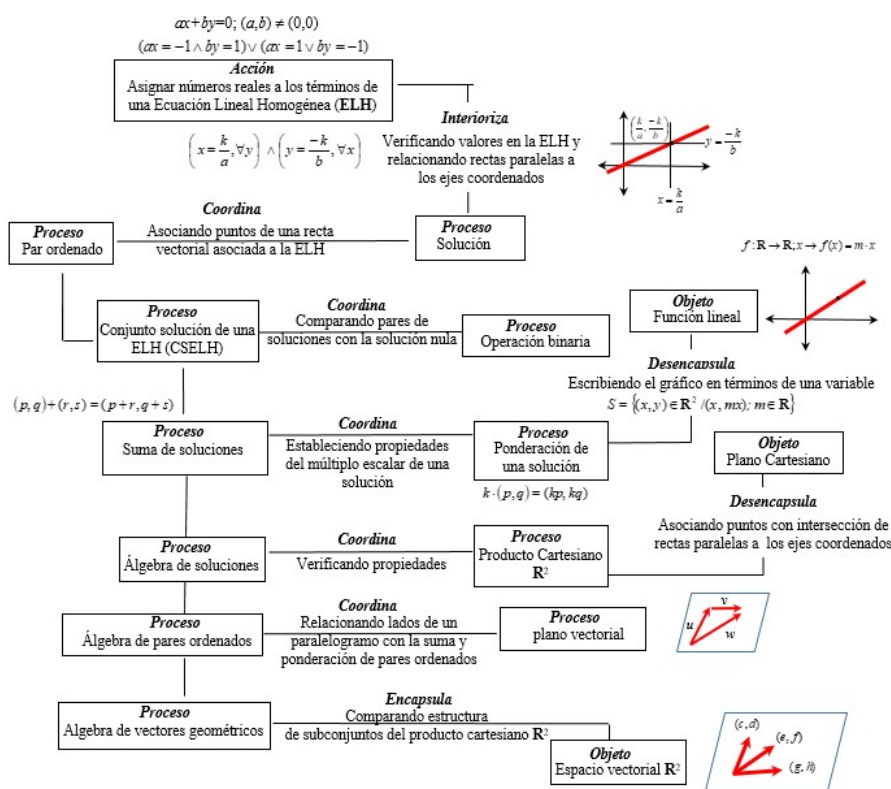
$ax+by=0; (a,b)\neq(0,0)$
$(ax=-1 \wedge by=1) \vee (ax=1 \vee by=-1)$

*Acción*
Asignar números reales a los términos de una Ecuación Lineal Homogénea (**ELH**)

*Interioriza*
Verificando valores en la ELH y relacionando rectas paralelas a los ejes coordenados

$\left(x=\frac{k}{a}, \forall y\right) \wedge \left(y=\frac{-k}{b}, \forall x\right)$

$\left(\frac{k}{a}, \frac{-k}{b}\right)$ $y=\frac{-k}{b}$ $x=\frac{k}{a}$

*Coordina*
Asociando puntos de una recta vectorial asociada a la ELH

*Proceso*
Par ordenado

*Proceso*
Solución

$f:\mathbf{R}\to\mathbf{R}; x\to f(x)=m\cdot x$

*Proceso*
Conjunto solución de una ELH (CSELH)

*Coordina*
Comparando pares de soluciones con la solución nula

*Proceso*
Operación binaria

*Objeto*
Función lineal

*Desencapsula*
Escribiendo el gráfico en términos de una variable
$S=\{(x,y)\in\mathbf{R}^2/(x,mx); m\in\mathbf{R}\}$

$(p,q)+(r,s)=(p+r,q+s)$

*Proceso*
Suma de soluciones

*Coordina*
Estableciendo propiedades del múltiplo escalar de una solución

*Proceso*
Ponderación de una solución

$k\cdot(p,q)=(kp,kq)$

*Objeto*
Plano Cartesiano

*Desencapsula*
Asociando puntos con intersección de rectas paralelas a los ejes coordenados

*Proceso*
Álgebra de soluciones

*Coordina*
Verificando propiedades

*Proceso*
Producto Cartesiano
$\mathbf{R}^2$

*Proceso*
Álgebra de pares ordenados

*Coordina*
Relacionando lados de un paralelogramo con la suma y ponderación de pares ordenados

*Proceso*
plano vectorial

u v w

*Proceso*
Algebra de vectores geométricos

*Encapsula*
Comparando estructura de subconjuntos del producto cartesiano $\mathbf{R}^2$

*Objeto*
Espacio vectorial $\mathbf{R}^2$

$(c,d)$ $(e,f)$ $(g,h)$